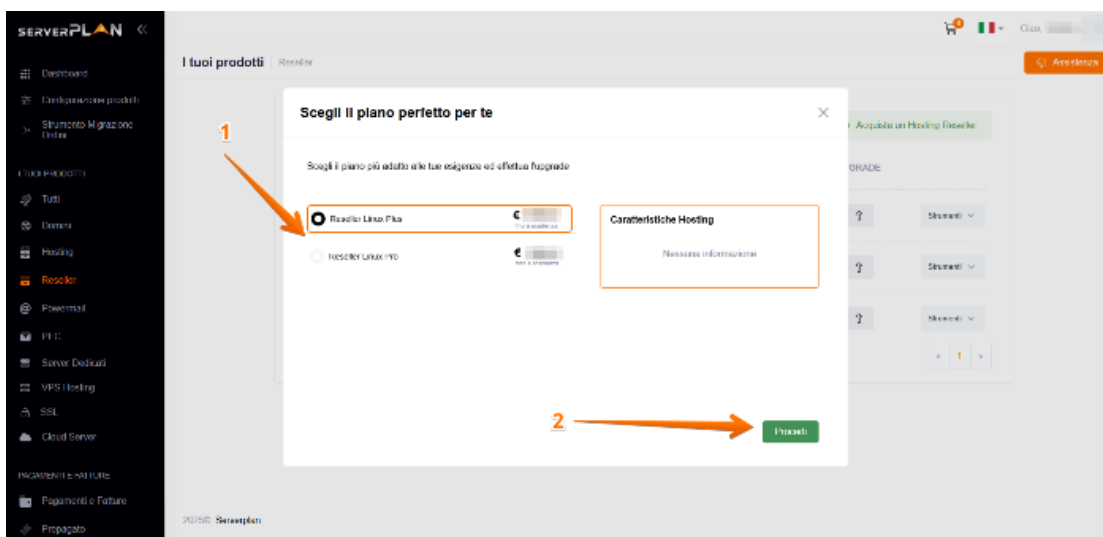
SERVERPLAN «

Dashboard
Configurazione prodotti
Strumento Migrazione Dotini

I TUOI PRODOTTI
Tutti
Domini
Hosting
Reseller
Powermail
PEC
Server Dedicati
VPS Hosting
SSL
Cloud Server

PAGAMENTI E FATTURE
Pagamenti e Fatture
Propagato

Ciao,

I tuoi prodotti | Reseller

Assistenza

Acquista un Hosting Reseller

GRADE

Strumenti
Strumenti
Strumenti

« 1 »

Scegli il piano perfetto per te

Scegli il piano più adatto alle tue esigenze ed effettua l'upgrade

Reseller Linux Plus €
Reseller Linux Pro €

Caratteristiche Hosting
Nessuna informazione

1
2

Procedi

2025 © Serverplan